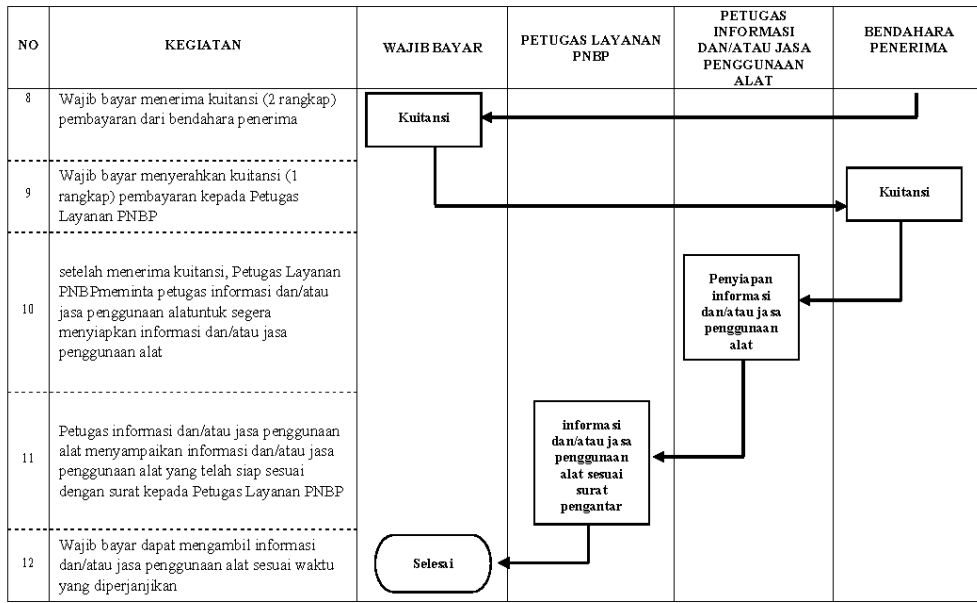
| NO | KEGIATAN | WAJIB BAYAR | PETUGAS LAYANAN PNBP | PETUGAS INFORMASI DAN/ATAU JASA PENGGUNAAN ALAT | BENDAHARA PENERIMA |
|---|---|---|---|---|---|
| 8 | Wajib bayar menerima kuitansi (2 rangkap) pembayaran dari bendahara penerima | Kuitansi | | | |
| 9 | Wajib bayar menyerahkan kuitansi (1 rangkap) pembayaran kepada Petugas Layanan PNBP | | | | Kuitansi |
| 10 | setelah menerima kuitansi, Petugas Layanan PNBPmeminta petugas informasi dan/atau jasa penggunaan alatuntuk segera menyiapkan informasi dan/atau jasa penggunaan alat | | | Penyiapan informasi dan/atau jasa penggunaan alat | |
| 11 | Petugas informasi dan/atau jasa penggunaan alat menyampaikan informasi dan/atau jasa penggunaan alat yang telah siap sesuai dengan surat kepada Petugas Layanan PNBP | | informasi dan/atau jasa penggunaan alat sesuai surat pengantar | | |
| 12 | Wajib bayar dapat mengambil informasi dan/atau jasa penggunaan alat sesuai waktu yang diperjanjikan | Selesai | | | |